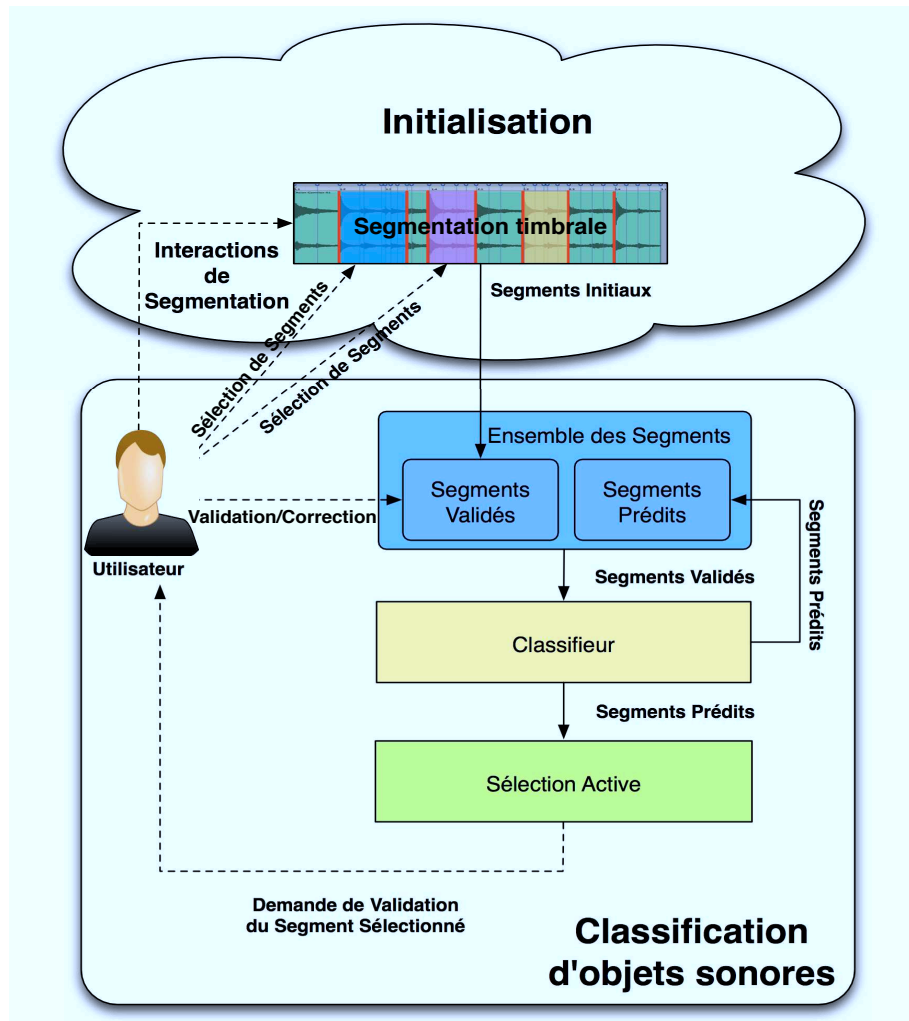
Initialisation

Segmentation timbrale

Interactions de Segmentation

Segments Initiaux

Sélection de Segments

Sélection de Segments

Ensemble des Segments

Segments Validés

Segments Prédits

Validation/Correction

Utilisateur

Segments Validés

Segments Prédits

Classifieur

Segments Prédits

Sélection Active

Demande de Validation du Segment Sélectionné

Classification d'objets sonores